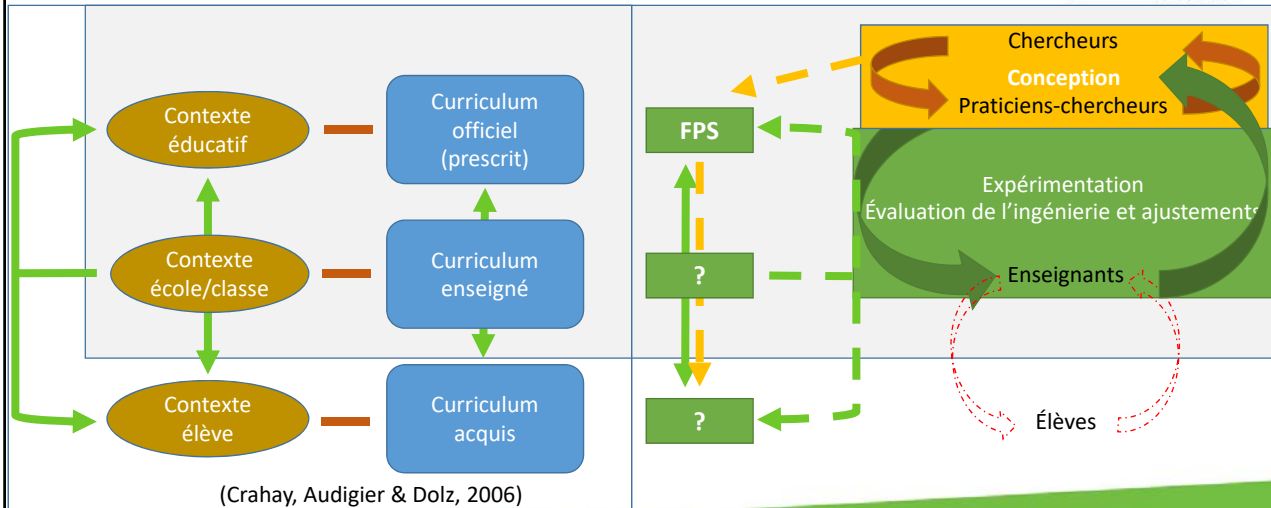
Contexte éducatif

Curriculum officiel (prescrit)

Contexte école/classe

Curriculum enseigné

Contexte élève

Curriculum acquis

(Crahay, Audigier & Dolz, 2006)

FPS

?

?

Chercheurs

Conception

Praticiens-chercheurs

Expérimentation

Évaluation de l'ingénierie et ajustements

Enseignants

Élèves